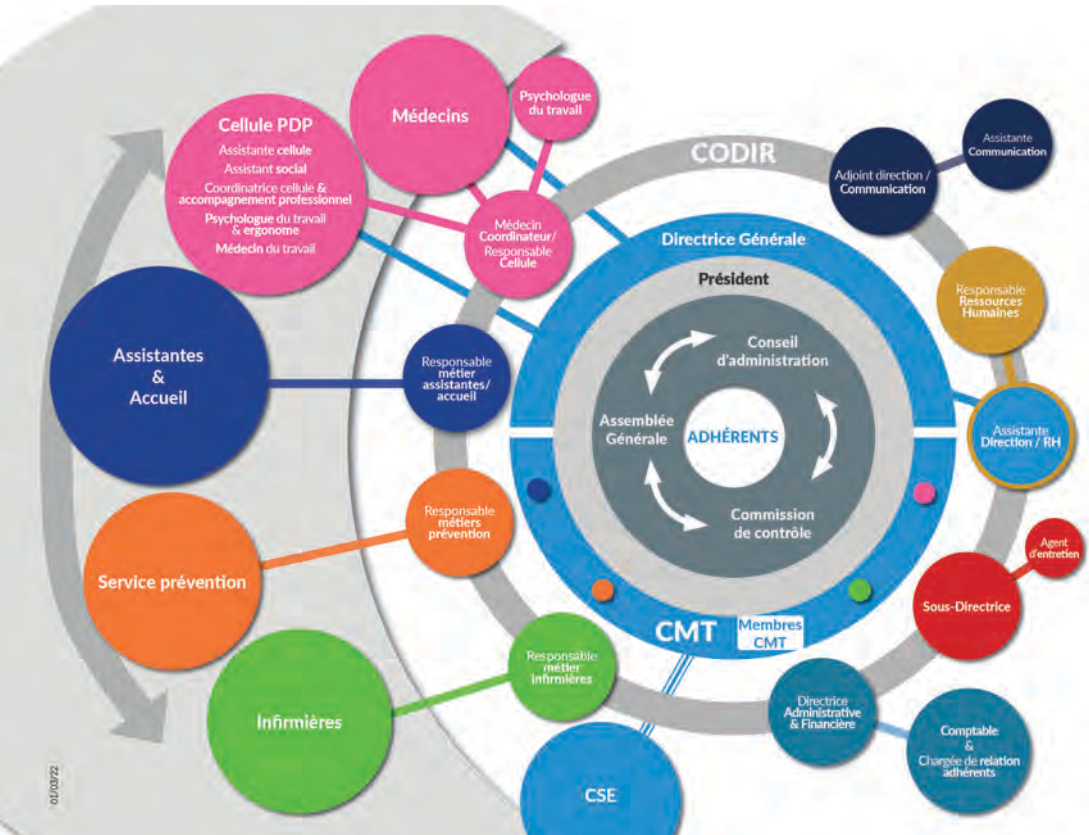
Cellule PDP
Assistante cellule
Assistant social
Coordinatrice cellule & accompagnement professionnel
Psychologue du travail & ergonome
Médecin du travail

Médecins

Psychologue du travail

Médecin Coordinateur/ Responsable Cellule

CODIR

Adjoint direction / Communication

Assistante Communication

Directrice Générale

Président

Responsable Ressources Humaines

Conseil d'administration

Assemblée Générale

ADHÉRENTS

Commission de contrôle

Assistante Direction / RH

Assistantes & Accueil

Responsable métier assistantes/ accueil

Service prévention

Responsable métiers prévention

Agent d'entretien

Sous-Directrice

CMT

Membres CMT

Infirmières

Responsable métier infirmières

Directrice Administrative & Financière

Comptable & Chargée de relation adhérents

CSE

01/03/22